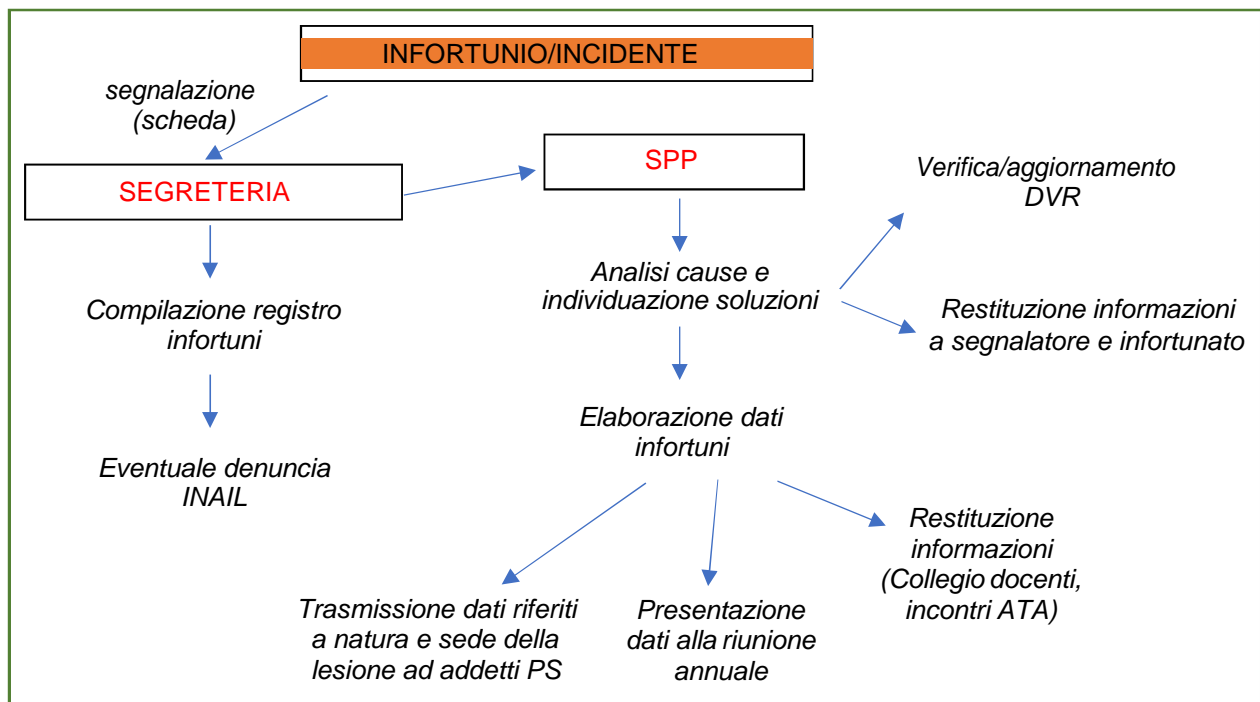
INFORTUNIO/INCIDENTE

segnalazione (scheda)

SEGRETERIA

SPP

Verifica/aggiornamento DVR

Analisi cause e individuazione soluzioni

Restituzione informazioni a segnalatore e infortunato

Compilazione registro infortuni

Elaborazione dati infortuni

Eventuale denuncia INAIL

Restituzione informazioni (Collegio docenti, incontri ATA)

Trasmissione dati riferiti a natura e sede della lesione ad addetti PS

Presentazione dati alla riunione annuale